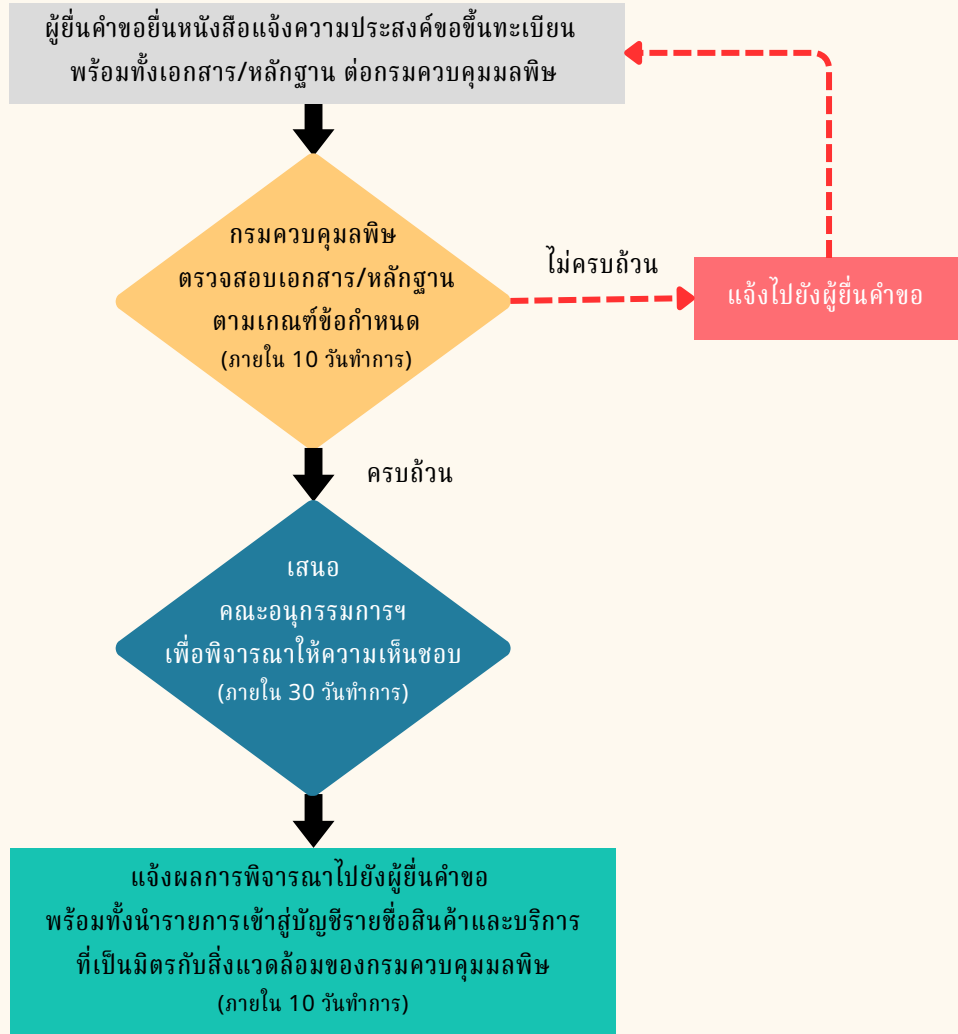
ผู้ยื่นคำขอยื่นหนังสือแจ้งความประสงค์ขอขึ้นทะเบียน พร้อมทั้งเอกสาร/หลักฐาน ต่อกรมควบคุมมลพิษ

กรมควบคุมมลพิษ ตรวจสอบเอกสาร/หลักฐาน ตามเกณฑ์ข้อกำหนด (ภายใน 10 วันทำการ)

ไม่ครบถ้วน

แจ้งไปยังผู้ยื่นคำขอ

ครบถ้วน

เสนอ คณะอนุกรรมการฯ เพื่อพิจารณาให้ความเห็นชอบ (ภายใน 30 วันทำการ)

แจ้งผลการพิจารณาไปยังผู้ยื่นคำขอ พร้อมทั้งนำรายการเข้าสู่บัญชีรายชื่อสินค้าและบริการ ที่เป็นมิตรกับสิ่งแวดล้อมของกรมควบคุมมลพิษ (ภายใน 10 วันทำการ)